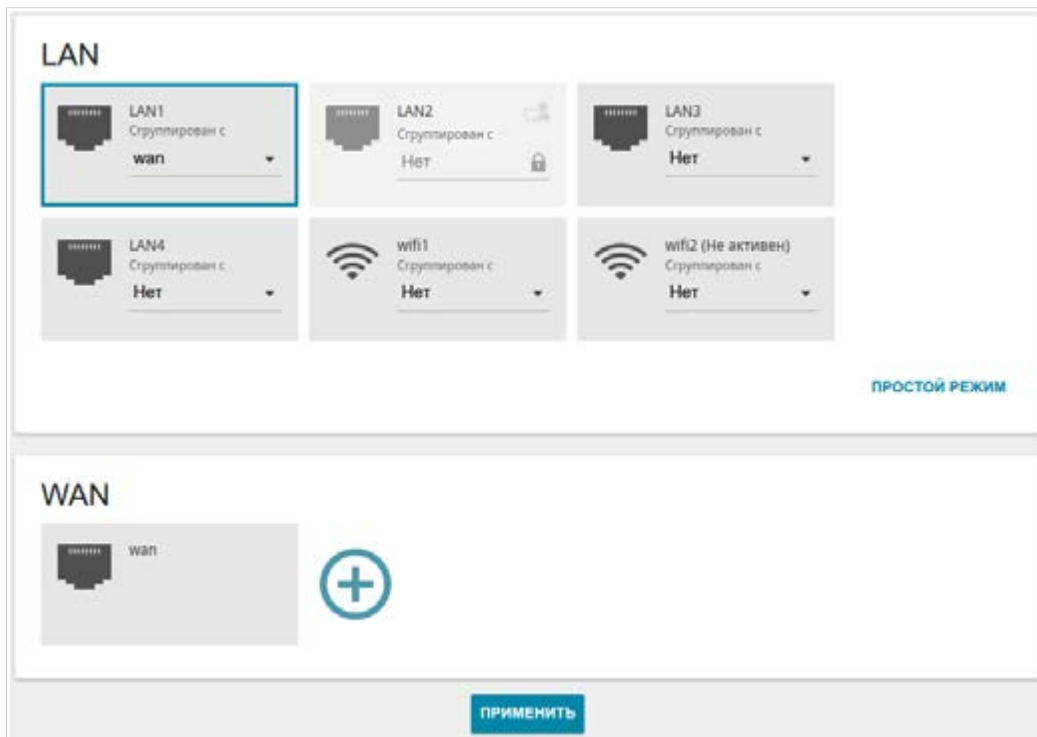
LAN

LAN1
Сгруппирован с
wan

LAN2
Сгруппирован с
Нет

LAN3
Сгруппирован с
Нет

LAN4
Сгруппирован с
Нет

wifi1
Сгруппирован с
Нет

wifi2 (Не активен)
Сгруппирован с
Нет

ПРОСТОЙ РЕЖИМ

WAN

wan

ПРИМЕНИТЬ